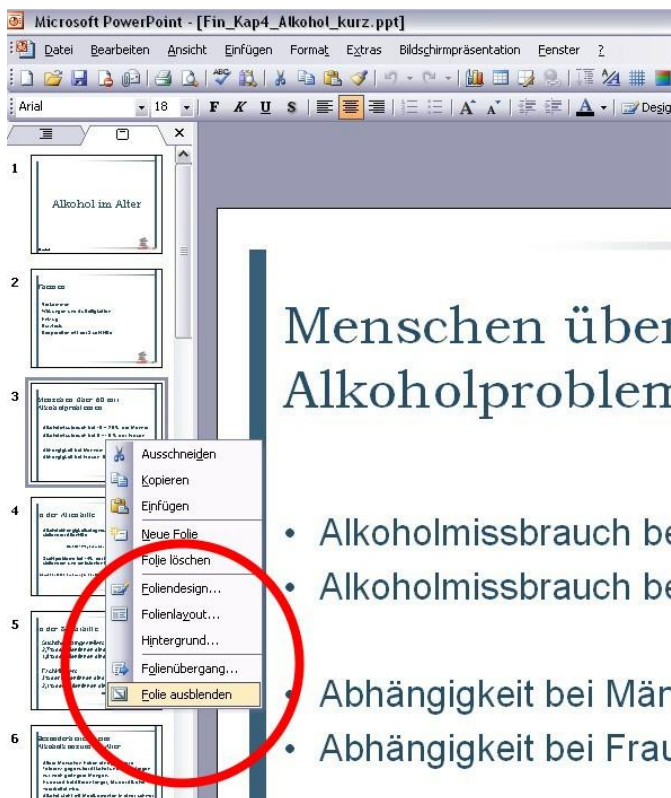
Microsoft PowerPoint - [Fin_Kap4_Alkohol_kurz.ppt]

Datei Bearbeiten Ansicht Einfügen Format Extras Bildschirmpräsentation Fenster ?

Arial 18 F K U S A Desig

1

Alkohol im Alter

2

3

4

5

6

Ausschneiden
Kopieren
Einfügen
Neue Folie
Folie löschen
Foliendesign...
Folienlayout...
Hintergrund...
Folienübergang...
Folie ausblenden

Menschen über
Alkoholproblem

• Alkoholmissbrauch be
• Alkoholmissbrauch be

• Abhängigkeit bei Mär
• Abhängigkeit bei Frau